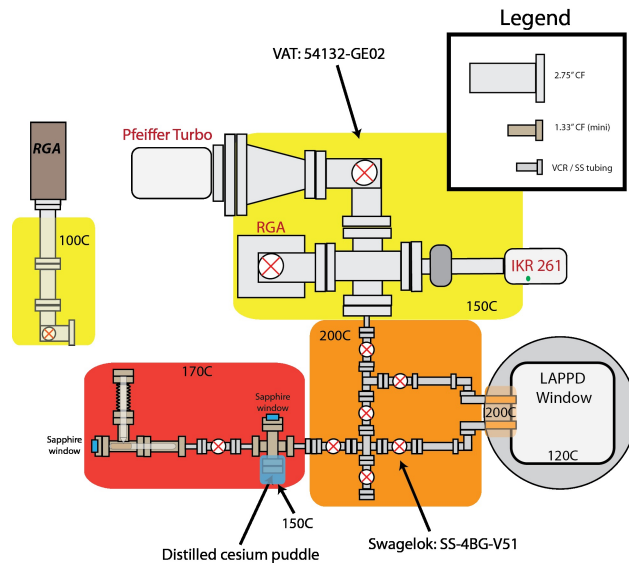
Legend

2.75" CF

1.33" CF (mini)

VCR / SS tubing

VAT: 54132-GE02

Pfeiffer Turbo

RGA

100C

RGA

IKR 261

150C

200C

170C

Sapphire window

Sapphire window

LAPPD Window

200C

120C

150C

Distilled cesium puddle

Swagelok: SS-4BG-V51